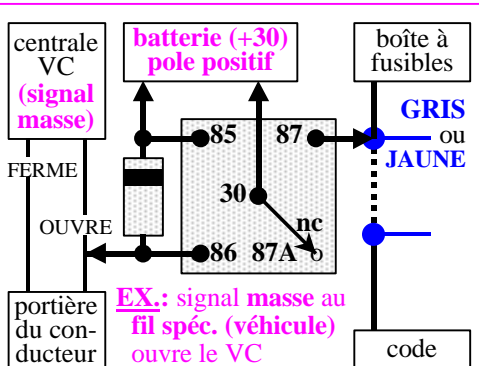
centrale VC (signal masse)

batterie (+30) pole positif

boîte à fusibles

FERME

OUVRE

85

87

30

nc

86

87A

GRIS ou JAUNE

portière du conducteur

EX.: signal masse au fil spéc. (véhicule) ouvre le VC

code